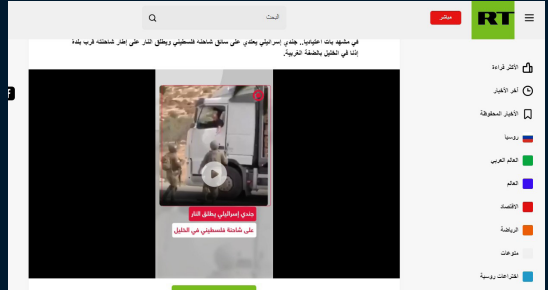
RT
مباشر
البحث

في مشهد بات اعتياديا.. جندي إسرائيلي يعتدي على سائق شاحنة فلسطيني ويطلق النار على إطار شاحنته قرب بلدة إذنا في الخليل بالضفة الغربية.

جندي إسرائيلي يطلق النار
على شاحنة فلسطيني في الخليل

الأكثر قراءة
آخر الأخبار
الأخبار المحفوظة
روسيا
العالم العربي
العالم
الاقتصاد
الرياضة
منوعات
اختراعات روسية